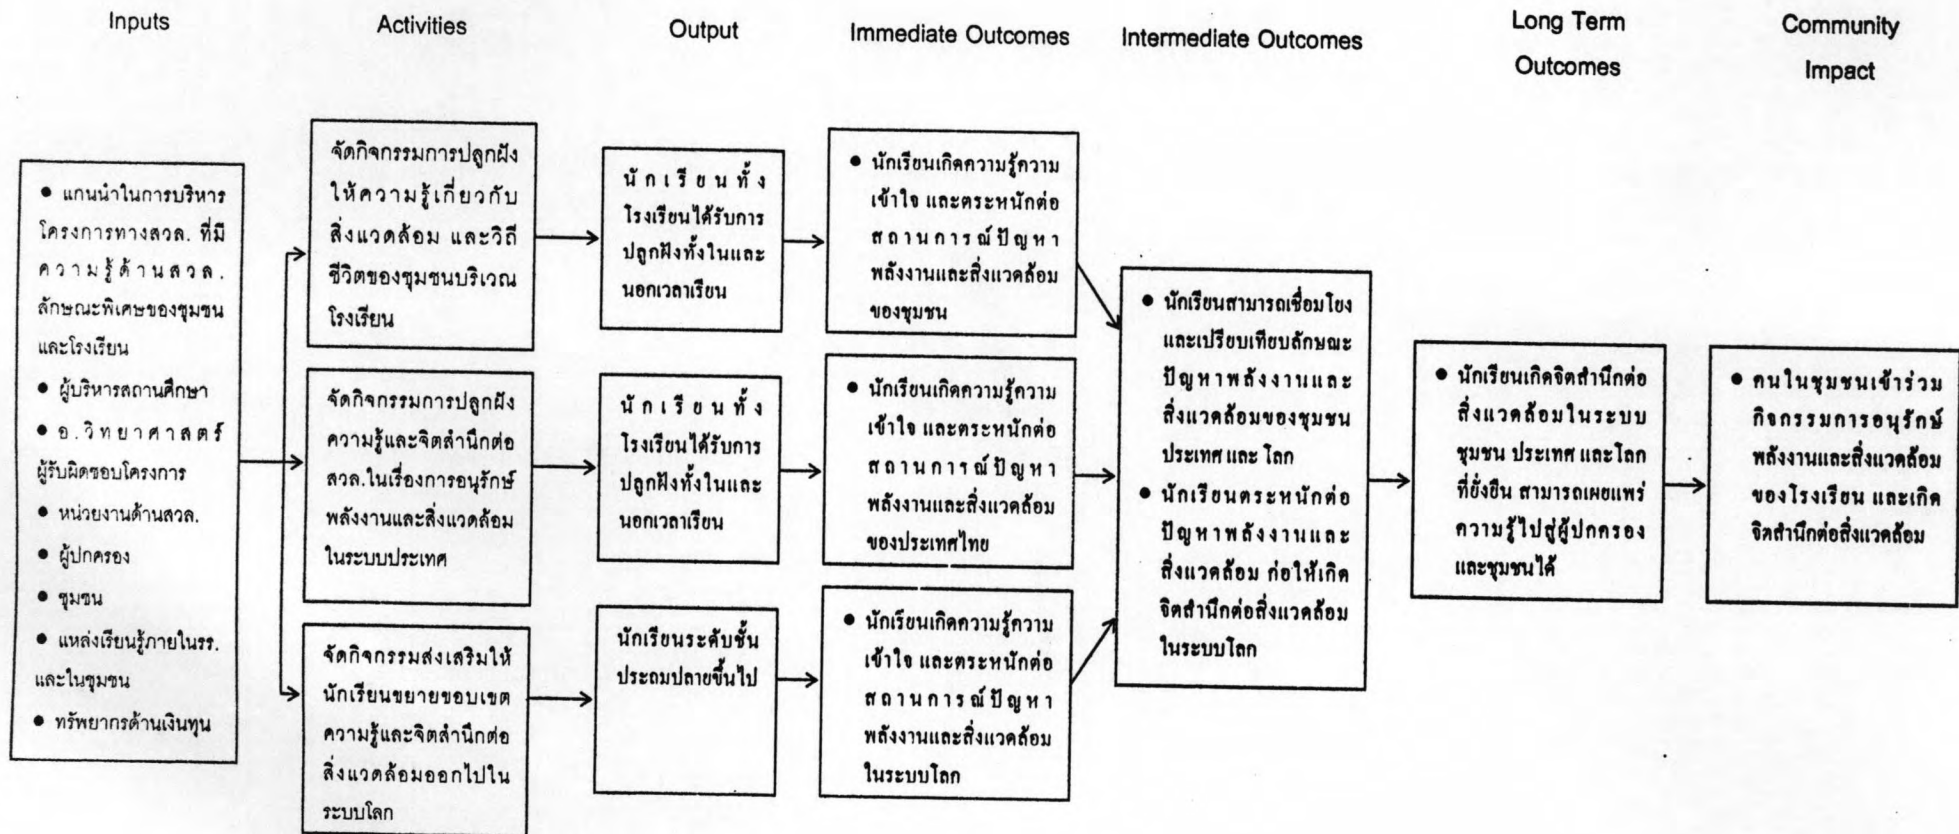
Inputs

Activities

Output

Immediate Outcomes

Intermediate Outcomes

Long Term Outcomes

Community Impact

• แกนนำในการบริหารโครงการทางสวล. ที่มีความรู้ด้านสวล. ลักษณะพิเศษของชุมชนและโรงเรียน
• ผู้บริหารสถานศึกษา
• อ.วิทยาศาสตร์ผู้รับผิดชอบโครงการ
• หน่วยงานด้านสวล.
• ผู้ปกครอง
• ชุมชน
• แหล่งเรียนรู้ภายในรร. และในชุมชน
• ทรัพยากรด้านเงินทุน

จัดกิจกรรมการปลูกฝังให้ความรู้เกี่ยวกับสิ่งแวดล้อม และวิถีชีวิตของชุมชนบริเวณโรงเรียน

จัดกิจกรรมการปลูกฝังความรู้และจิตสำนึกต่อสวล.ในเรื่องการอนุรักษ์พลังงานและสิ่งแวดล้อมในระบบประเทศ

จัดกิจกรรมส่งเสริมให้นักเรียนขยายขอบเขตความรู้และจิตสำนึกต่อสิ่งแวดล้อมออกไปในระบบโลก

นักเรียนทั้งโรงเรียนได้รับการปลูกฝังทั้งในและนอกเวลาเรียน

นักเรียนทั้งโรงเรียนได้รับการปลูกฝังทั้งในและนอกเวลาเรียน

นักเรียนระดับชั้นประถมปลายขึ้นไป

• นักเรียนเกิดความรู้ความเข้าใจ และตระหนักต่อสถานการณ์ปัญหาพลังงานและสิ่งแวดล้อมของชุมชน

• นักเรียนเกิดความรู้ความเข้าใจ และตระหนักต่อสถานการณ์ปัญหาพลังงานและสิ่งแวดล้อมของประเทศไทย

• นักเรียนเกิดความรู้ความเข้าใจ และตระหนักต่อสถานการณ์ปัญหาพลังงานและสิ่งแวดล้อมในระบบโลก

• นักเรียนสามารถเชื่อมโยงและเปรียบเทียบลักษณะปัญหาพลังงานและสิ่งแวดล้อมของชุมชน ประเทศ และ โลก
• นักเรียนตระหนักต่อปัญหาพลังงานและสิ่งแวดล้อม ก่อให้เกิดจิตสำนึกต่อสิ่งแวดล้อมในระบบโลก

• นักเรียนเกิดจิตสำนึกต่อสิ่งแวดล้อมในระบบชุมชน ประเทศ และโลกที่ยั่งยืน สามารถเผยแพร่ความรู้ไปสู่ผู้ปกครองและชุมชนได้

• คนในชุมชนเข้าร่วมกิจกรรมการอนุรักษ์พลังงานและสิ่งแวดล้อมของโรงเรียน และเกิดจิตสำนึกต่อสิ่งแวดล้อม